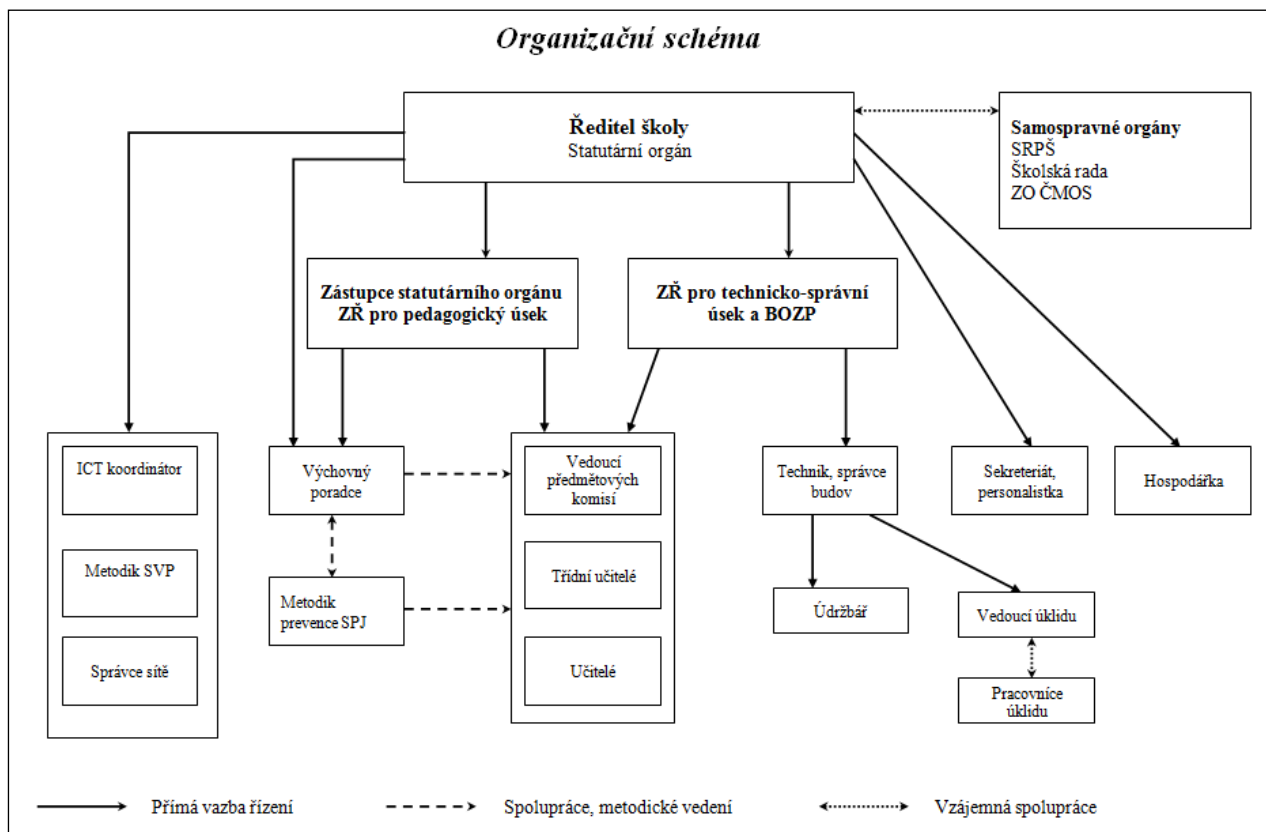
Organizační schéma

Ředitel školy
Statutární orgán

Samospravné orgány
SRPŠ
Školská rada
ZO ČMOS

Zástupce statutárního orgánu
ZŘ pro pedagogický úsek

ZŘ pro technicko-správní úsek a BOZP

ICT koordinátor

Metodik SVP

Správce sítě

Výchovný poradce

Metodik prevence SPJ

Vedoucí předmětových komisí

Třídní učitelé

Učitelé

Technik, správce budov

Sekreteriát, personalistka

Hospodářka

Údržbář

Vedoucí úklidu

Pracovníce úklidu

Přímá vazba řízení

Spolupráce, metodické vedení

Vzájemná spolupráce